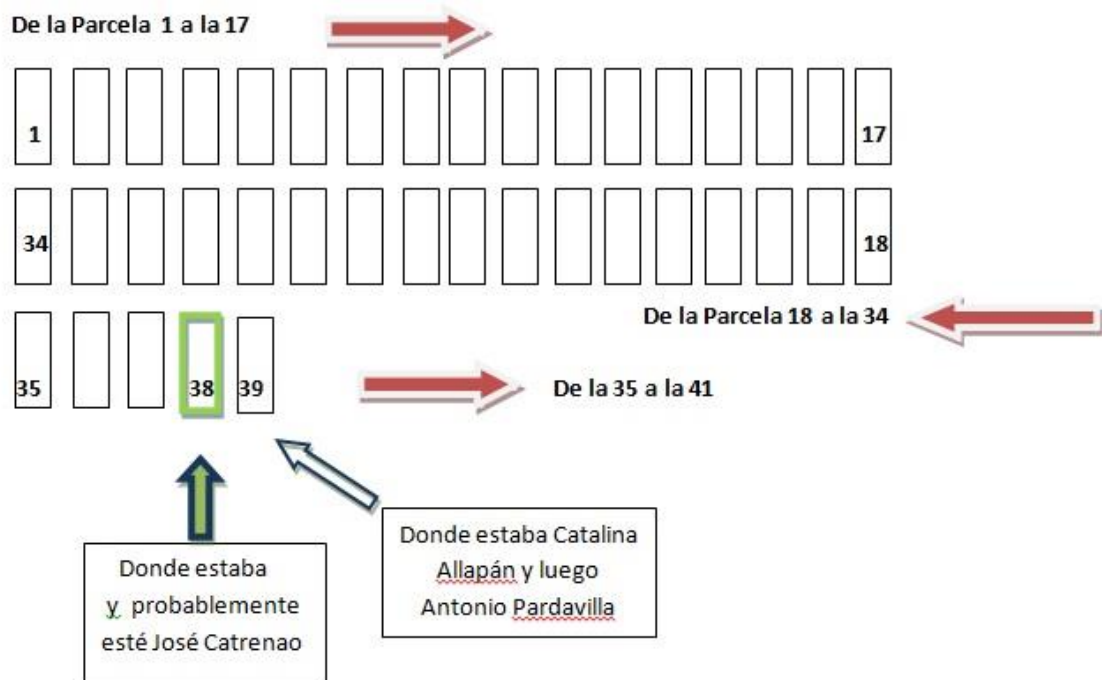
De la Parcela 1 a la 17

1

17

34

18

De la Parcela 18 a la 34

35

38

39

De la 35 a la 41

Donde estaba y probablemente esté José Catrenao

Donde estaba Catalina Allapán y luego Antonio Pardavilla